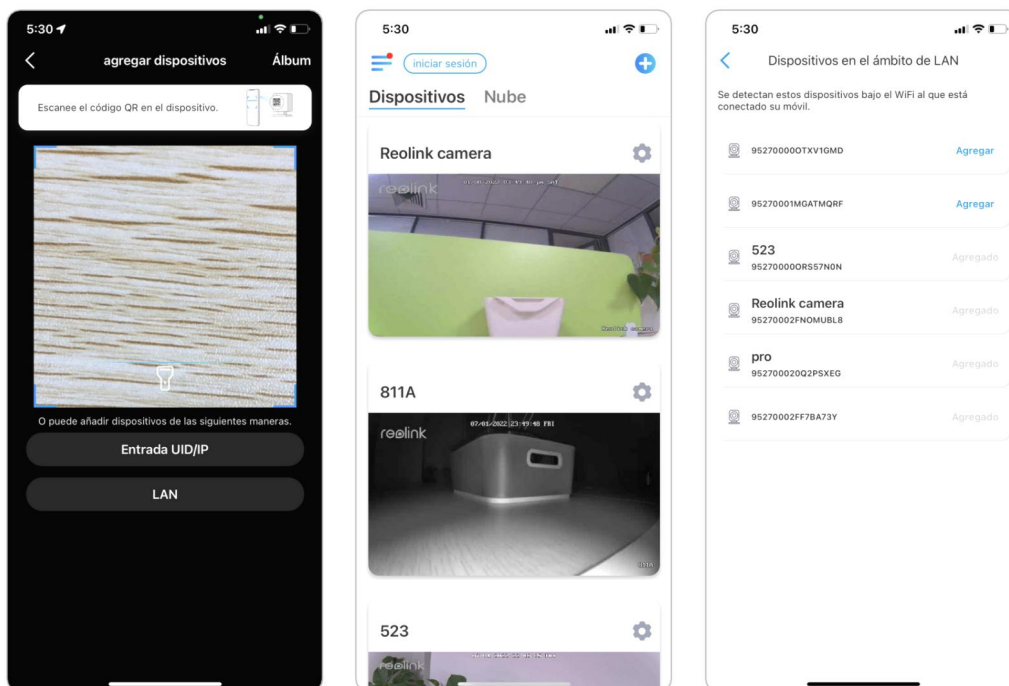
5:30

agregar dispositivos

Álbum

Escanee el código QR en el dispositivo.

O puede añadir dispositivos de las siguientes maneras.

Entrada UID/IP

LAN

5:30

iniciar sesión

Dispositivos Nube

Reolink camera

reolink

811A

reolink

07/01/2022 23:49:48 FRI

811A

523

reolink

5:30

Dispositivos en el ámbito de LAN

Se detectan estos dispositivos bajo el WiFi al que está conectado su móvil.

95270000OTXV1GMD Agregar

95270001MGATMQRF Agregar

523
95270000ORS57N0N Agregado

Reolink camera
95270002FNOMUBL8 Agregado

pro
952700020Q2PSXEG Agregado

95270002FF7BA73Y Agregado